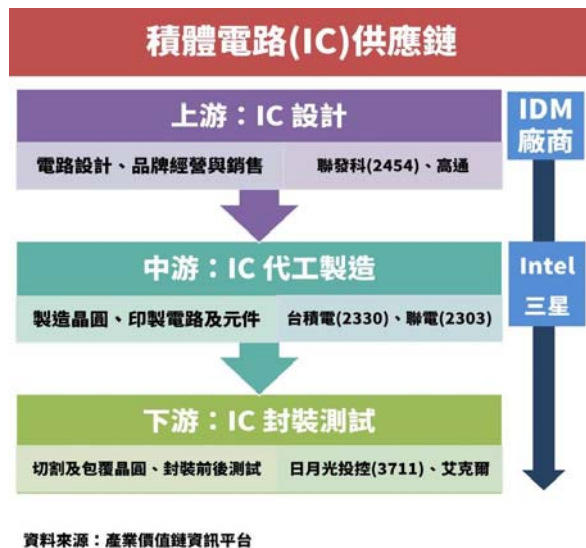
積體電路(IC)供應鏈

上游：IC 設計

電路設計、品牌經營與銷售

聯發科(2454)、高通

中游：IC 代工製造

製造晶圓、印製電路及元件

台積電(2330)、聯電(2303)

下游：IC 封裝測試

切割及包覆晶圓、封裝前後測試

日月光投控(3711)、艾克爾

IDM 廠商

Intel

三星

資料來源：產業價值鏈資訊平台